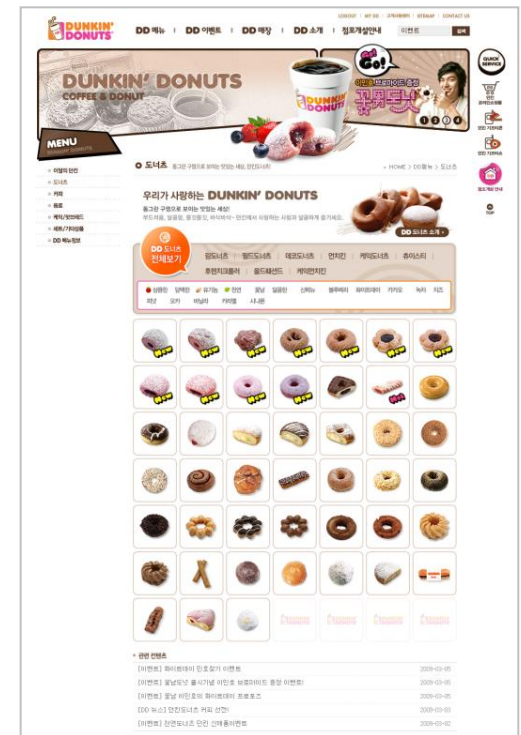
DUNKIN' DONUTS

LOGIN | MY DD | 고객서비스 | SITEMAP | CONTACT US

DD 메뉴 | DD 이벤트 | DD 매장 | DD 소개 | 점포개설안내

이벤트 검색

DUNKIN' DONUTS
COFFEE & DONUT

Go!

꿀꿀도넛

1 2 3 4

QUICK SERVICE

MENU

러블리 던킨
도너츠
커피
음료
케익/빙수
세트/기타음료
DD 메뉴정보

도너츠

HOME > DD메뉴 > 도너츠

우리가 사랑하는 DUNKIN' DONUTS

DD 도너츠 소개

DD 도너츠 전체보기

링도너츠 | 필드도너츠 | 데코도너츠 | 먼치킨 | 케익도너츠 | 츄이스티
후렌치크룰러 | 올드패션드 | 케익먼치킨

2009-03-05
2009-03-05
2009-03-05
2009-03-03
2009-03-02

관련 컨텐츠

[이벤트] 화이트데이 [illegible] 이벤트
[이벤트] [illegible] 이벤트
[이벤트] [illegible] 화이트데이 프로포즈
[DD 뉴스] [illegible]
[이벤트] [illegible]